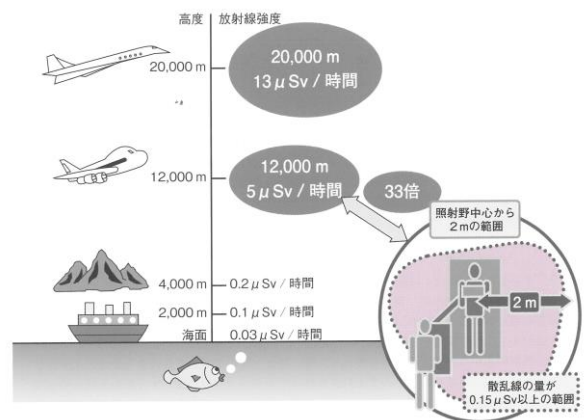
高度 | 放射線強度

20,000 m
20,000 m
13 $\mu$ Sv / 時間

12,000 m
12,000 m
5 $\mu$ Sv / 時間

33倍

照射野中心から 2 mの範囲

4,000 m — 0.2 $\mu$ Sv / 時間
2,000 m — 0.1 $\mu$ Sv / 時間
海面 — 0.03 $\mu$ Sv / 時間

2 m

散乱線の量が 0.15 $\mu$ Sv以上の範囲